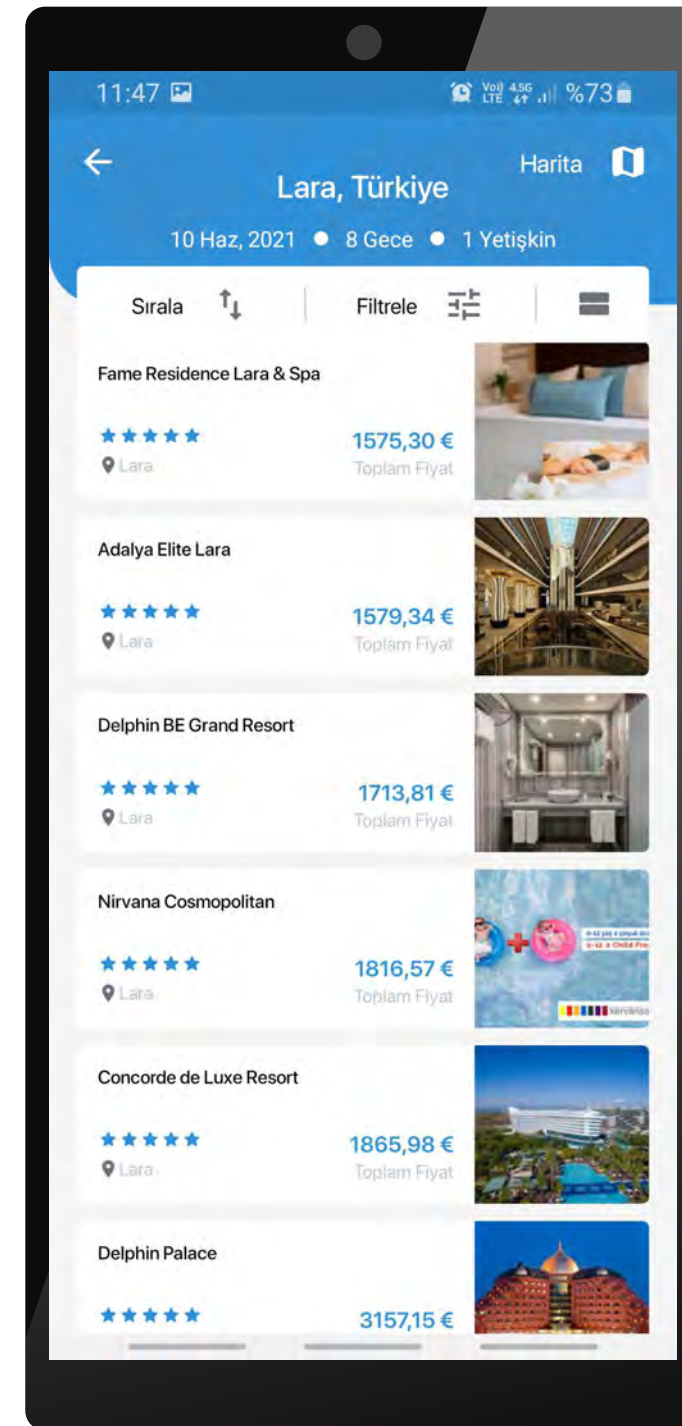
11:47

Vo) LTE 4,5G %73

Harita

Lara, Türkiye

10 Haz, 2021 • 8 Gece • 1 Yetişkin

Sırala

Filtrele

Fame Residence Lara & Spa

★★★★★

Lara

1575,30 €

Toplam Fiyat

Adalya Elite Lara

★★★★★

Lara

1579,34 €

Toplam Fiyat

Delphin BE Grand Resort

★★★★★

Lara

1713,81 €

Toplam Fiyat

Nirvana Cosmopolitan

★★★★★

Lara

1816,57 €

Toplam Fiyat

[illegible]

Concorde de Luxe Resort

★★★★★

Lara

1865,98 €

Toplam Fiyat

Delphin Palace

★★★★★

3157,15 €